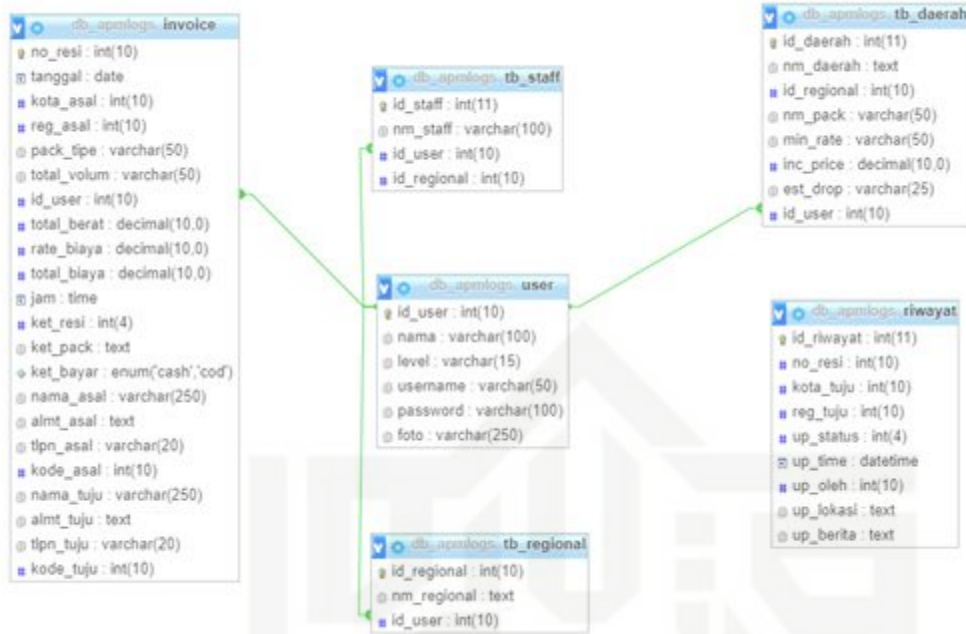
db_apmlogs invoice
no_resi : int(10)
tanggal : date
kota_asal : int(10)
reg_asal : int(10)
pack_tipe : varchar(50)
total_volum : varchar(50)
id_user : int(10)
total_berat : decimal(10,0)
rate_biaya : decimal(10,0)
total_biaya : decimal(10,0)
jam : time
ket_resi : int(4)
ket_pack : text
ket_bayar : enum('cash','cod')
nama_asal : varchar(250)
almt_asal : text
tlpn_asal : varchar(20)
kode_asal : int(10)
nama_tuju : varchar(250)
almt_tuju : text
tlpn_tuju : varchar(20)
kode_tuju : int(10)

db_apmlogs tb_staff
id_staff : int(11)
nm_staff : varchar(100)
id_user : int(10)
id_regional : int(10)

db_apmlogs user
id_user : int(10)
nama : varchar(100)
level : varchar(15)
username : varchar(50)
password : varchar(100)
foto : varchar(250)

db_apmlogs tb_regional
id_regional : int(10)
nm_regional : text
id_user : int(10)

db_apmlogs tb_daerah
id_daerah : int(11)
nm_daerah : text
id_regional : int(10)
nm_pack : varchar(50)
min_rate : varchar(50)
inc_price : decimal(10,0)
est_drop : varchar(25)
id_user : int(10)

db_apmlogs riwayat
id_riwayat : int(11)
no_resi : int(10)
kota_tuju : int(10)
reg_tuju : int(10)
up_status : int(4)
up_time : datetime
up_oleh : int(10)
up_lokasi : text
up_berita : text